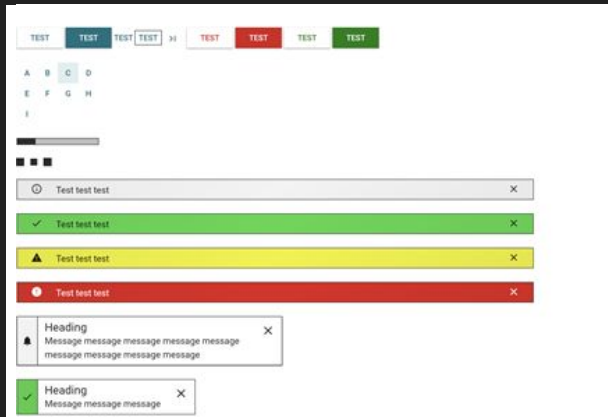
TEST TEST TEST TEST >I TEST TEST TEST TEST

A B C D
E F G H
I

Test test test ×

Test test test ×

Test test test ×

Test test test ×

Heading
Message message message message message
message message message message message ×

Heading
Message message message ×